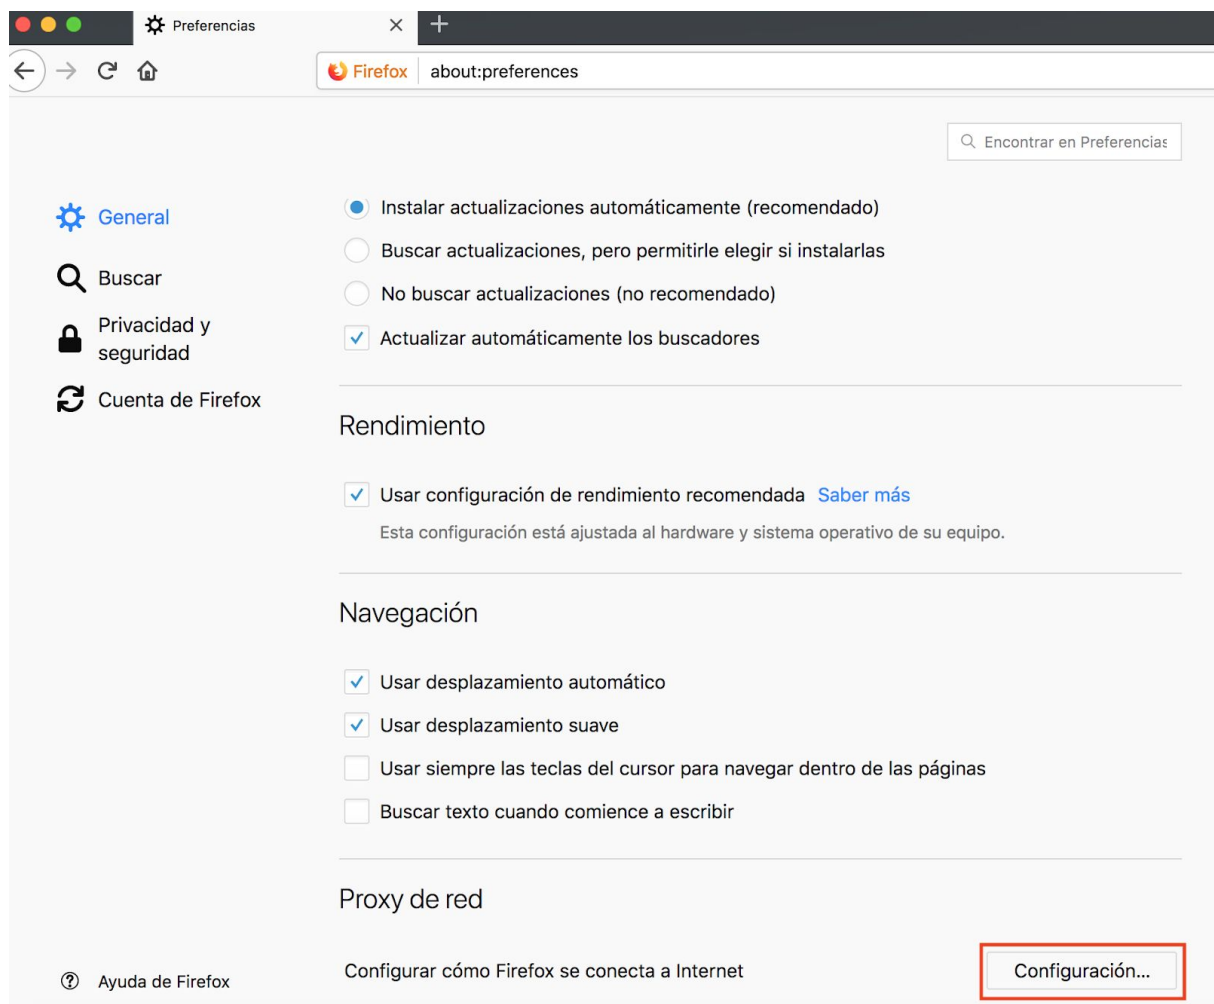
Preferencias

Firefox about:preferences

Encontrar en Preferencias

General
Buscar
Privacidad y seguridad
Cuenta de Firefox

Instalar actualizaciones automáticamente (recomendado)
Buscar actualizaciones, pero permitirle elegir si instalarlas
No buscar actualizaciones (no recomendado)
Actualizar automáticamente los buscadores

Rendimiento

Usar configuración de rendimiento recomendada Saber más
Esta configuración está ajustada al hardware y sistema operativo de su equipo.

Navegación

Usar desplazamiento automático
Usar desplazamiento suave
Usar siempre las teclas del cursor para navegar dentro de las páginas
Buscar texto cuando comience a escribir

Proxy de red

Configurar cómo Firefox se conecta a Internet
Configuración...

Ayuda de Firefox